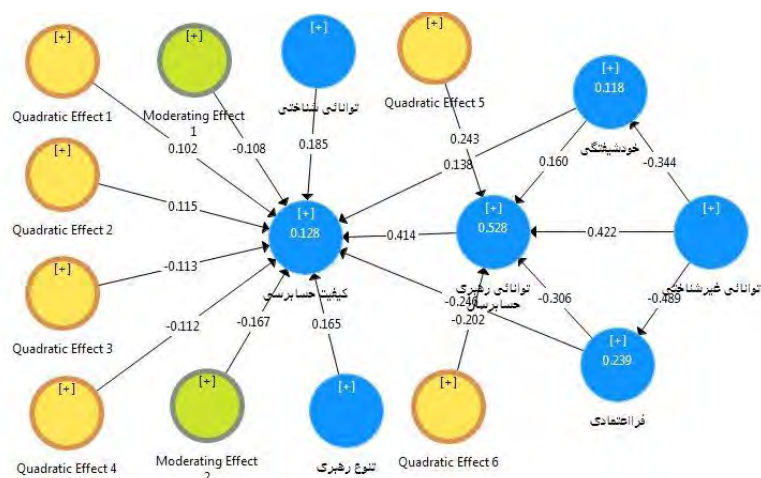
[+]

Quadratic Effect 1

[+]

Moderating Effect 1

[+]

توانائی شناختی

[+]

Quadratic Effect 5

[+]
0.118

خودشیفتگی

0.102

-0.108

0.185

0.243

0.138

0.160

-0.344

[+]

Quadratic Effect 2

0.115

[+]
0.128

-0.414

[+]
0.528

0.422

[+]

توانائی غیرشناختی

[+]

Quadratic Effect 3

-0.113

کیفیت حسابرسی

توانائی رهبری حسابرسی

-0.240

-0.306

-0.489

-0.112

-0.167

0.165

-0.202

[+]
0.239

[+]

Quadratic Effect 4

[+]

Moderating Effect 2

[+]

تنوع رهبری

[+]

Quadratic Effect 6

فراعتمادی